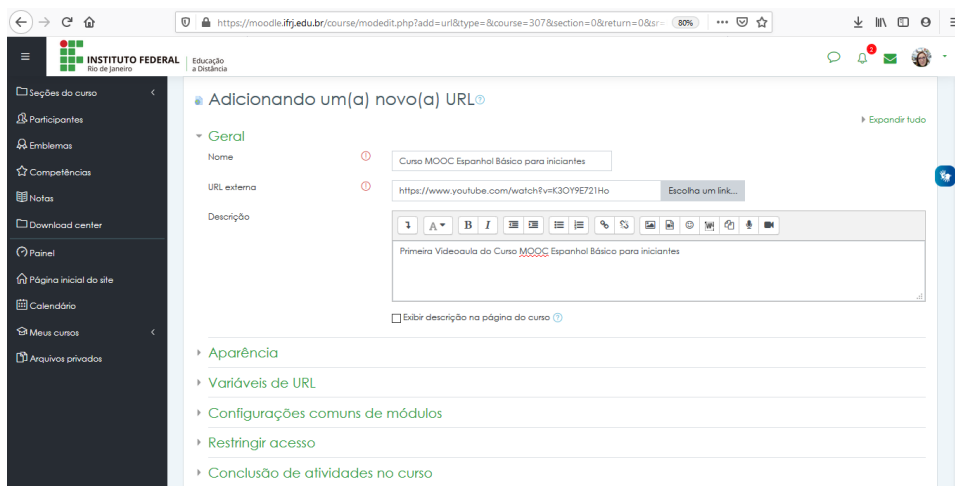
https://moodle.ifrj.edu.br/course/modedit.php?add=url&type=&course=307&section=0&return=0&sr=
80%

INSTITUTO FEDERAL
Rio de Janeiro
Educação a Distância

2

Seções do curso
Participantes
Emblemas
Competências
Notas
Download center
Painel
Página inicial do site
Calendário
Meus cursos
Arquivos privados

Adicionando um(a) novo(a) URL

Expandir tudo

Geral

Nome
Curso MOOC Espanhol Básico para iniciantes

URL externa
https://www.youtube.com/watch?v=K3OY9E721Ho
Escolha um link...

Descrição
Primeira Videoaula do Curso MOOC Espanhol Básico para iniciantes

Exibir descrição na página do curso

Aparência
Variáveis de URL
Configurações comuns de módulos
Restringir acesso
Conclusão de atividades no curso